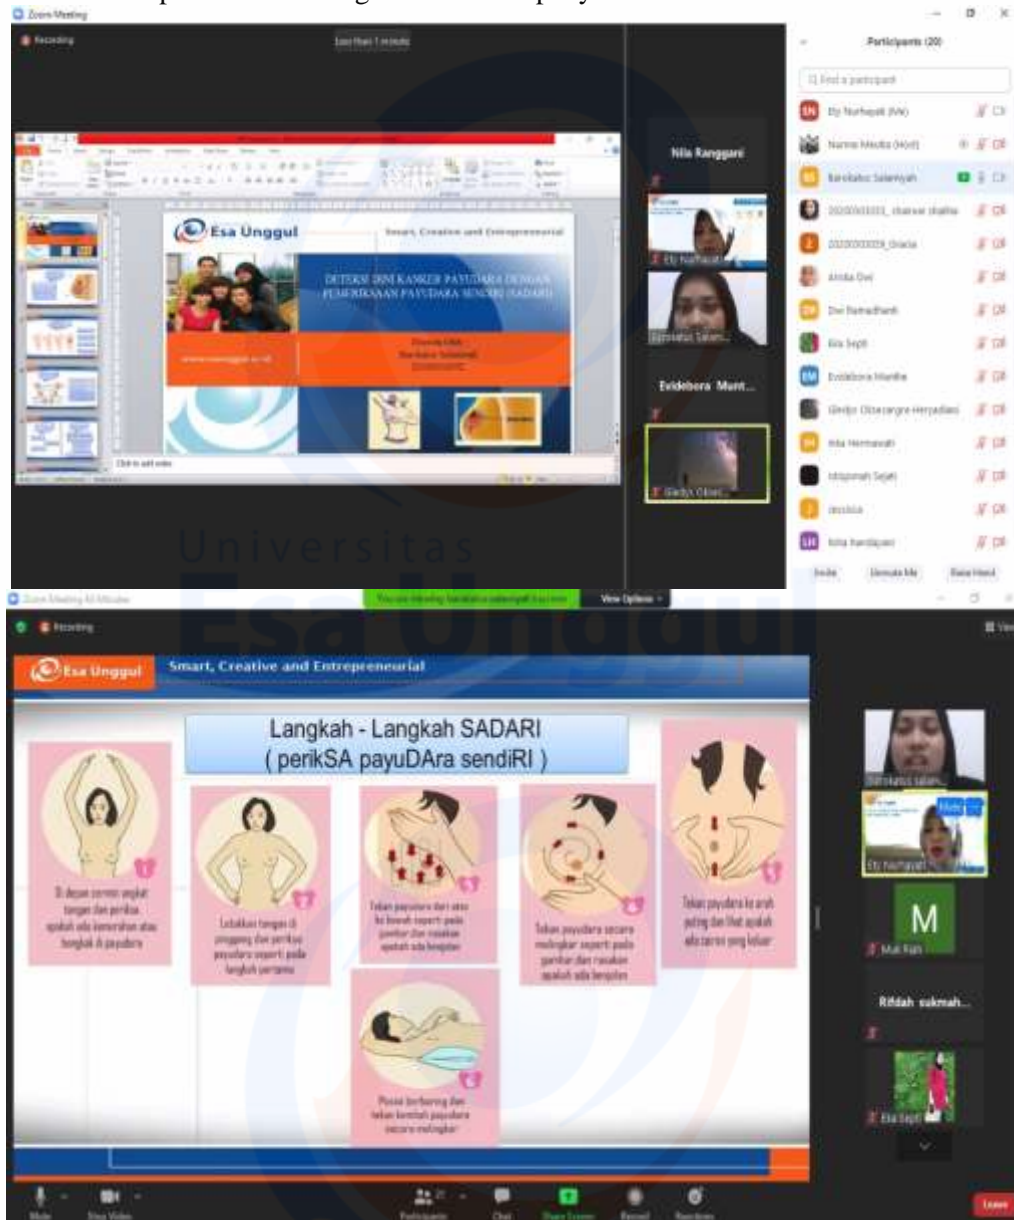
Zoom Meeting

Recording

Participants (20)

Find a participant

Ety Nurhayati (Me)

Nurma Media (Host)

Barokatus Salamiyah

Nila Ranggani

Evidebora Munt...

Esa Unggul

Smart, Creative and Entrepreneurial

DETEKSI DINI KANKER PAYUDARA DENGAN PEMERIKSAAN PAYUDARA SENDIRI (SADARI)

Click to add notes

Invite

Unmute Me

Raise Hand

Universitas Esa Unggul

View Options

Recording

Esa Unggul

Smart, Creative and Entrepreneurial

Langkah - Langkah SADARI
( periksa payuDAra sendiRI )

Di depan cermin angkat tangan dan periksa apakah ada kemerahan atau benjolan di payudara

Letakkan tangan di pinggang dan periksa payudara seperti pada langkah pertama

Tekan payudara dari atas ke bawah seperti pada gambar dan rasakan apakah ada benjolan

Tekan payudara secara melingkar seperti pada gambar dan rasakan apakah ada benjolan

Tekan payudara ke arah puting dan lihat apakah ada cairan yang keluar

Posisi berbaring dan tekan kembali payudara secara melingkar

M

Rifdah sakmah...

Mute

Stop Video

Participants

Chat

Share Screen

Record

Reactions

Leave